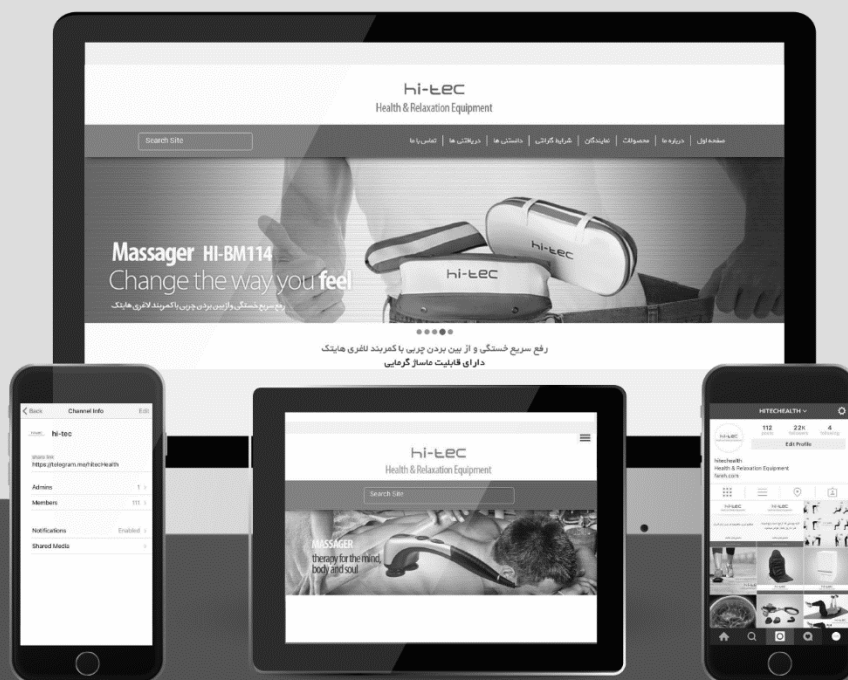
hi-tec
Health & Relaxation Equipment

Search Site

صفحه اول | درباره ما | محصولات | نمایندگان | شرایط گارانتی | دانستنی ها | دریافتی ها | تماس با ما

Massager HI-BM114
Change the way you feel
رفع سریع خستگی و از بین بردن چربی با کمربند لاغری هایتک

hi-tec

رفع سریع خستگی و از بین بردن چربی با کمربند لاغری هایتک
دارای قابلیت ماساژ گرمایی

Back Channel Info Edit
hi-tec
share link
https://telegram.me/hitecHealth
Admins 1
Members 111
Notifications Enabled
Shared Media

hi-tec
Health & Relaxation Equipment
Search Site
MASSAGER
therapy for the mind, body and soul

HITECHEALTH
112 posts 22k followers 4 following
Edit Profile
hitechealth
Health & Relaxation Equipment
farsh.com